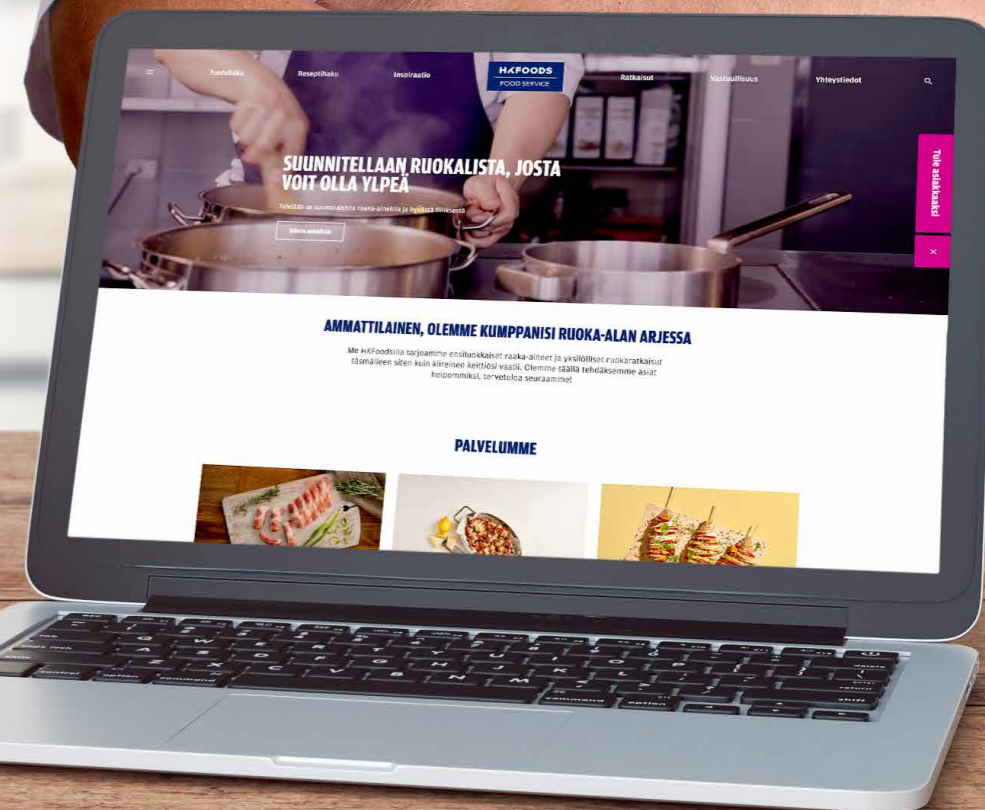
Tuotehaku Reseptihaku Inspiraatio

HKFOODS
FOOD SERVICE

Ratkaisut Vastuullisuus Yhteystiedot

SUUNNITELLAAN RUOKALISTA, JOSTA VOIT OLLA YLPEÄ

Tehdään se suomalaisista raaka-aineista ja hyvästä fiiliksestä

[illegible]

Tule asiakkaaksi

×

AMMATTILAINEN, OLEMME KUMPPANISI RUOKA-ALAN ARJESSA

Me HKFoodsilla tarjoamme ensiluokkaiset raaka-aineet ja yksilölliset ruokaratkaisut täsmälleen siten kuin kiireinen keittiösi vaatii. Olemme täällä tehdäksemme asiat helpommiksi, tervetuloa seuraamme!

PALVELUMME